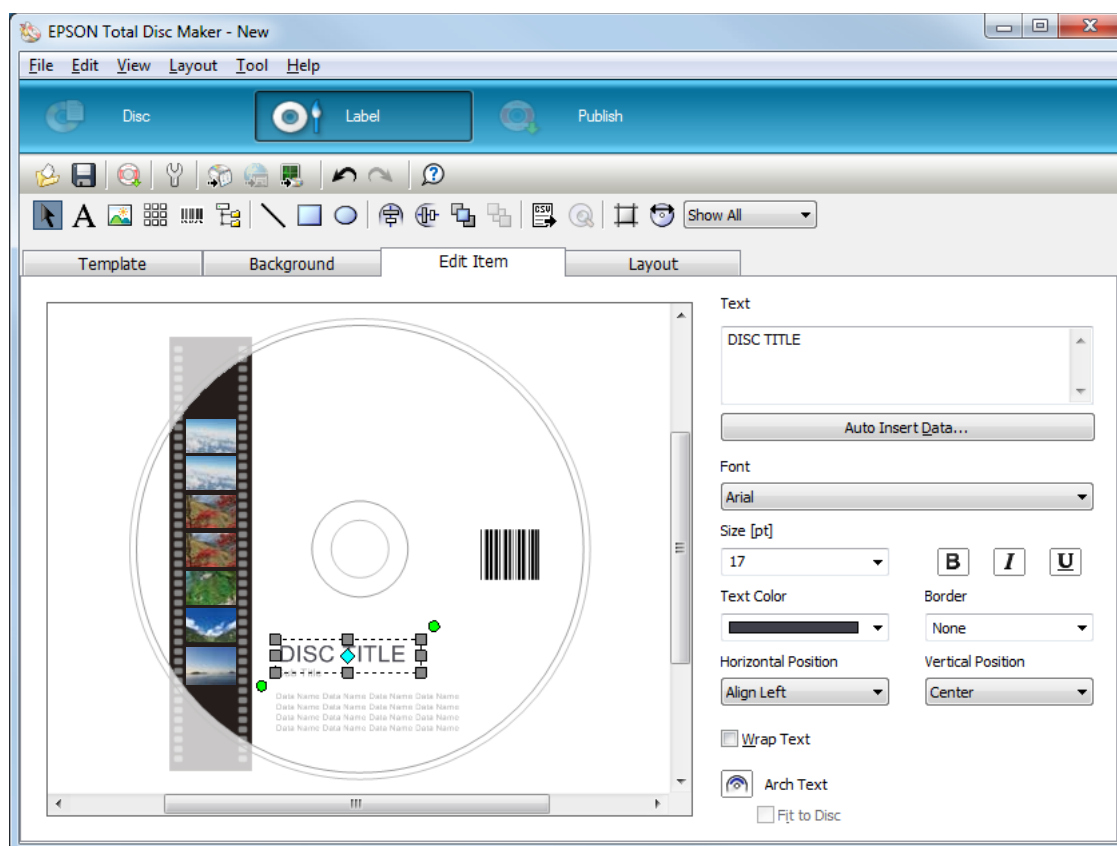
EPSON Total Disc Maker - New

File Edit View Layout Tool Help

Disc Label Publish

Show All

Template Background Edit Item Layout

DISC TITLE

Data Name Data Name Data Name Data Name Data Name
Data Name Data Name Data Name Data Name Data Name
Data Name Data Name Data Name Data Name Data Name
Data Name Data Name Data Name Data Name Data Name

Text

DISC TITLE

Auto Insert Data...

Font

Arial

Size [pt]

17

B I U

Text Color

Border

None

Horizontal Position

Align Left

Vertical Position

Center

Wrap Text

Arch Text

Fit to Disc